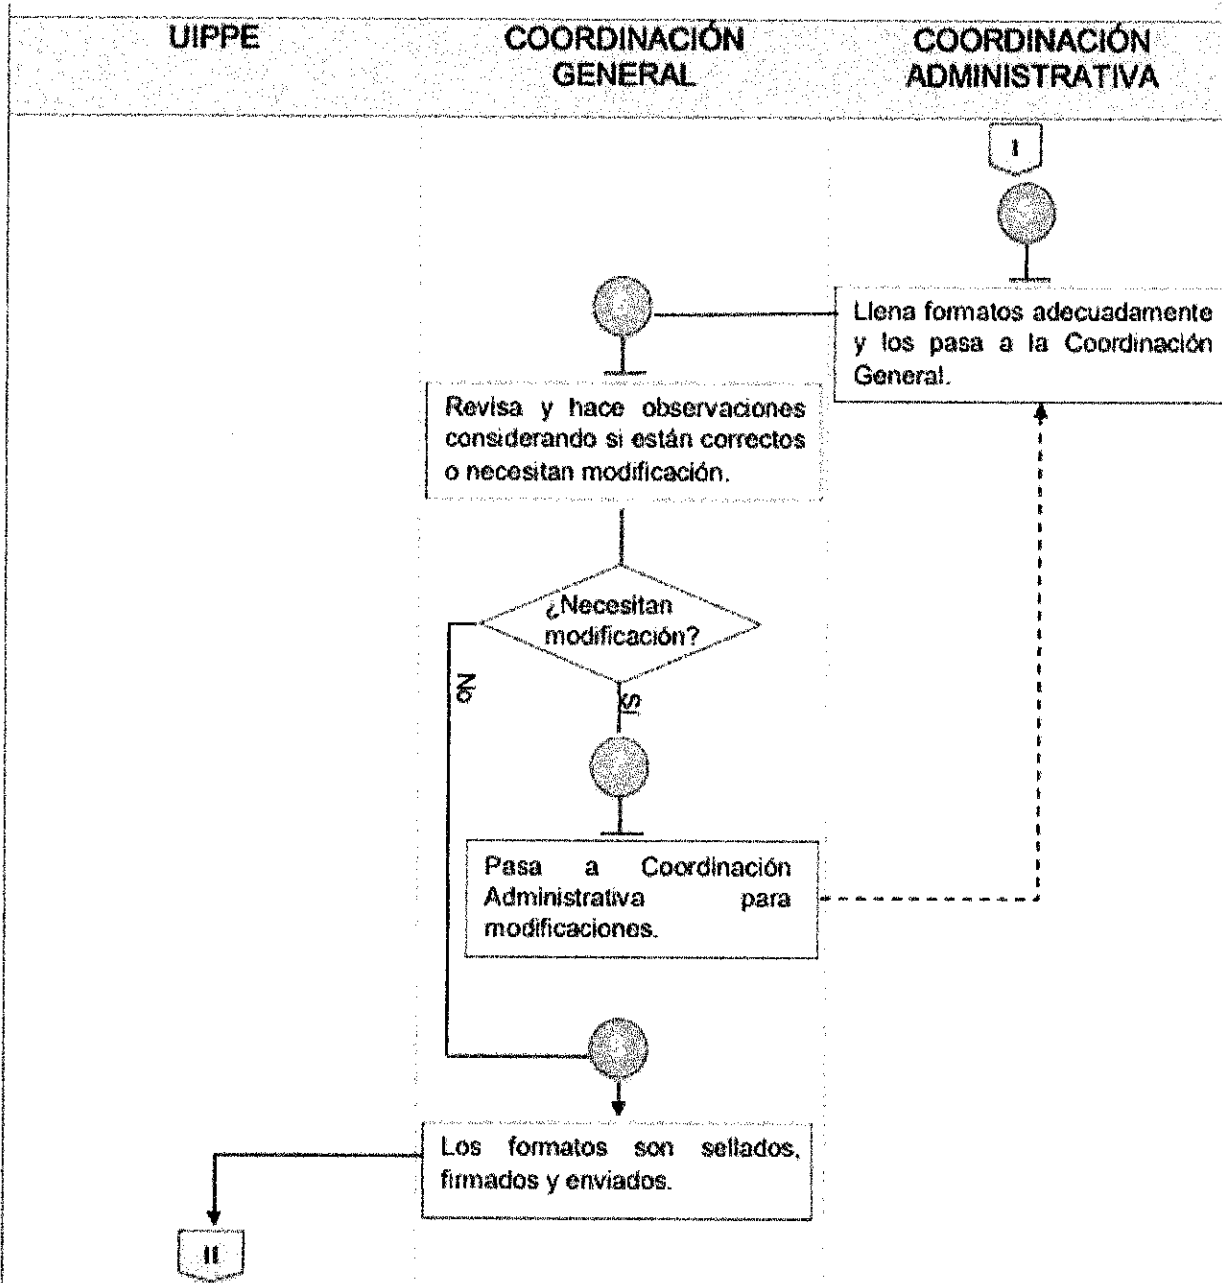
| UIPPE | COORDINACIÓN GENERAL | COORDINACIÓN ADMINISTRATIVA |
|---|---|---|

I

Llena formatos adecuadamente y los pasa a la Coordinación General.

Revisa y hace observaciones considerando si están correctos o necesitan modificación.

¿Necesitan modificación?

No

Sí

Pasa a Coordinación Administrativa para modificaciones.

Los formatos son sellados, firmados y enviados.

II